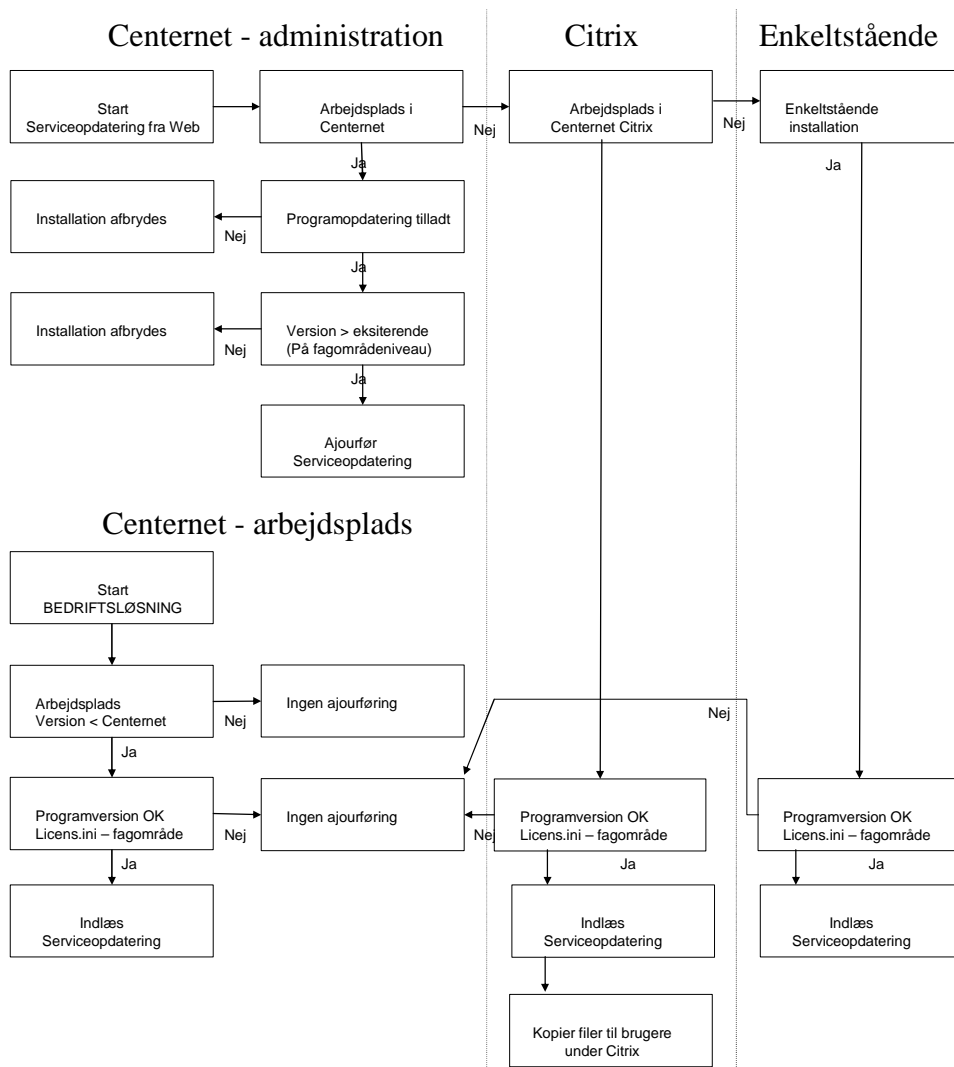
Centernet - administration

Citrix

Enkeltstående

Start
Serviceopdatering fra Web

Arbejdsplads i
Centernet

Nej

Arbejdsplads i
Centernet Citrix

Nej

Enkeltstående
installation

Ja

Ja

Installation afbrydes

Nej

Programopdatering tilladt

Ja

Installation afbrydes

Nej

Version > eksiterende
(På fagområdeniveau)

Ja

Ajourfør
Serviceopdatering

Centernet - arbejdsplads

Start
BEDRIFTSLØSNING

Arbejdsplads
Version < Centernet

Nej

Ingen ajourføring

Nej

Ja

Programversion OK
Licens.ini – fagområde

Nej

Ingen ajourføring

Nej

Programversion OK
Licens.ini – fagområde

Programversion OK
Licens.ini – fagområde

Ja

Ja

Ja

Indlæs
Serviceopdatering

Indlæs
Serviceopdatering

Indlæs
Serviceopdatering

Kopier filer til brugere
under Citrix